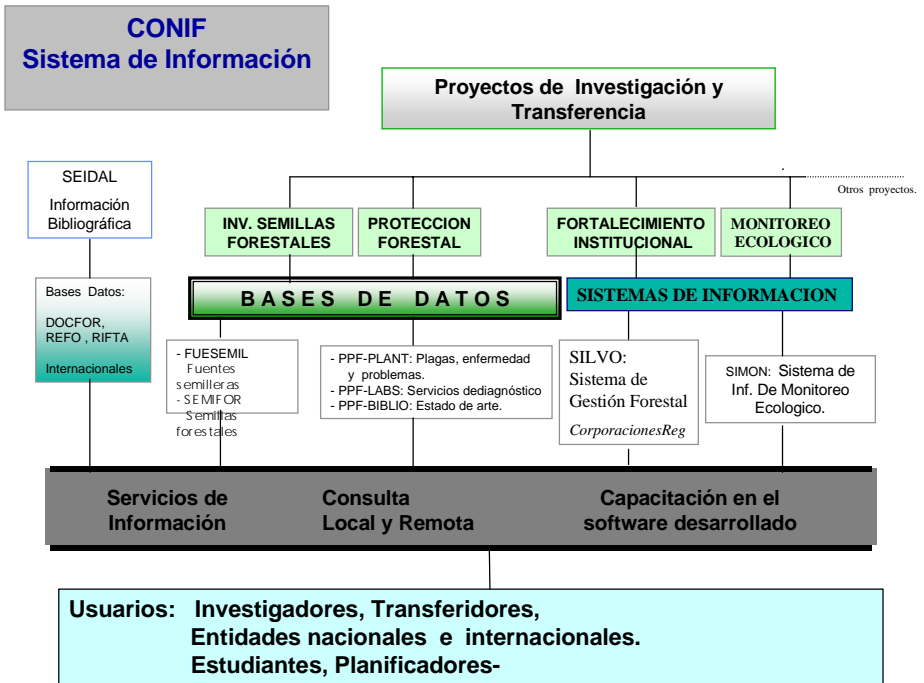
CONIF
Sistema de Información

Proyectos de Investigación y Transferencia

Otros proyectos.

SEIDAL
Información Bibliográfica

INV. SEMILLAS FORESTALES

PROTECCION FORESTAL

FORTALECIMIENTO INSTITUCIONAL

MONITOREO ECOLOGICO

Bases Datos:
DOCFOR, REFO , RIFTA
Internacionales

BASES DE DATOS

SISTEMAS DE INFORMACION

- FUESEMIL
Fuentes semilleras
- SEMIFOR
Semillas forestales

- PPF-PLANT: Plagas, enfermedad y problemas.
- PPF-LABS: Servicios dediagnóstico
- PPF-BIBLIO: Estado de arte.

SILVO:
Sistema de Gestión Forestal
CorporacionesReg

SIMON: Sistema de Inf. De Monitoreo Ecologico.

Servicios de Información

Consulta Local y Remota

Capacitación en el software desarrollado

Usuarios: Investigadores, Transferidores,
Entidades nacionales e internacionales.
Estudiantes, Planificadores-